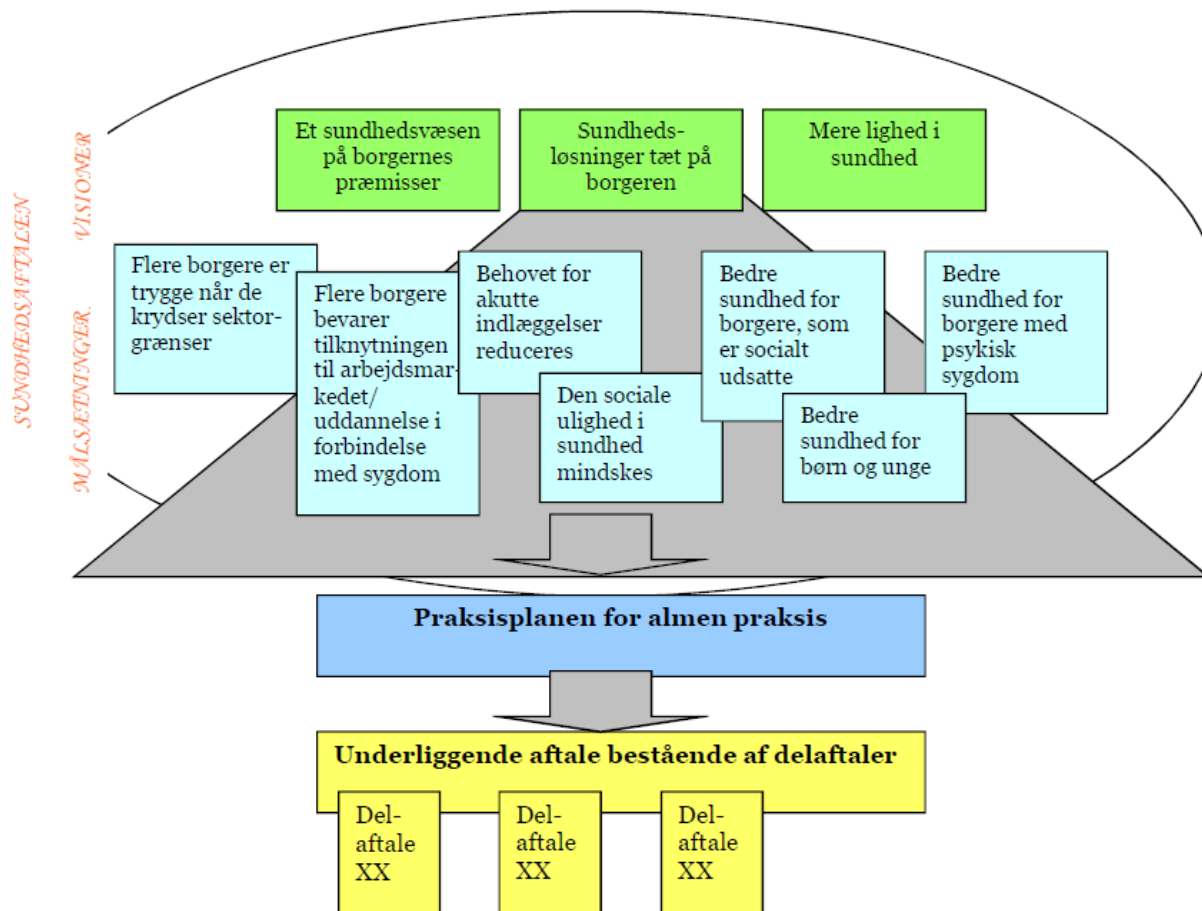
SUNDHEDSAFTALEN

VISIONER

MÅLSÆTNINGER

Et sundhedsvæsen på borgernes præmisser

Sundhedsløsninger tæt på borgeren

Mere lighed i sundhed

Flere borgere er trygge når de krydser sektorgrænser

Flere borgere bevarer tilknytningen til arbejdsmarkedet/ uddannelse i forbindelse med sygdom

Behovet for akutte indlæggelser reduceres

Den sociale ulighed i sundhed mindskes

Bedre sundhed for borgere, som er socialt udsatte

Bedre sundhed for børn og unge

Bedre sundhed for borgere med psykisk sygdom

Praksisplanen for almen praksis

Underliggende aftale bestående af delaftaler

Delaftale XX

Delaftale XX

Delaftale XX